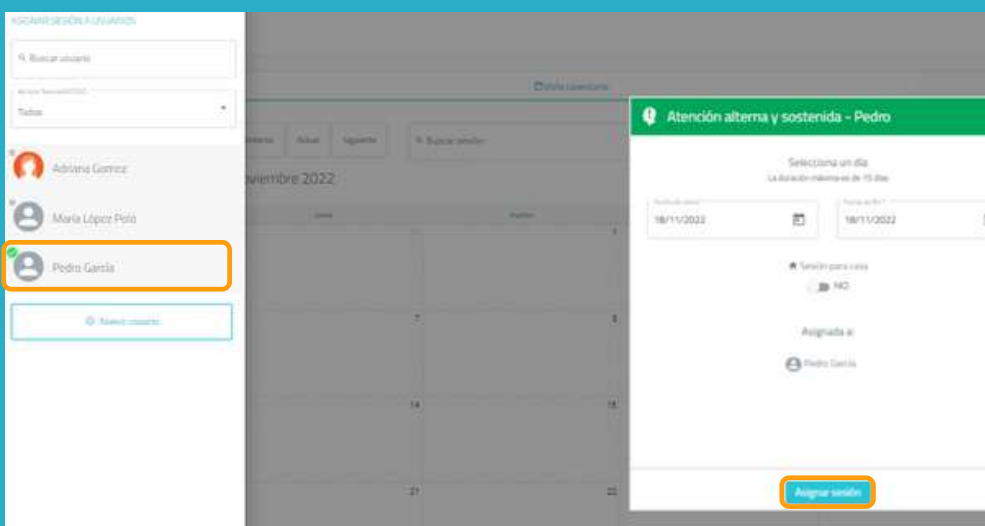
ASIGNAR SESIÓN A USUARIOS

Buscar usuario

Todos

Adriana Gomez

María López Polo

Pedro García

Nuevo usuario

Vista calendario

Anterior Actual Siguiente

Buscar sesión

viembre 2022

Lunes

Martes

7

8

14

15

21

22

Atención alterna y sostenida - Pedro

Selecciona un día

La duración máxima es de 15 días

18/11/2022

18/11/2022

Sesión para casa

NO

Asignada a:

Pedro García

Asignar sesión